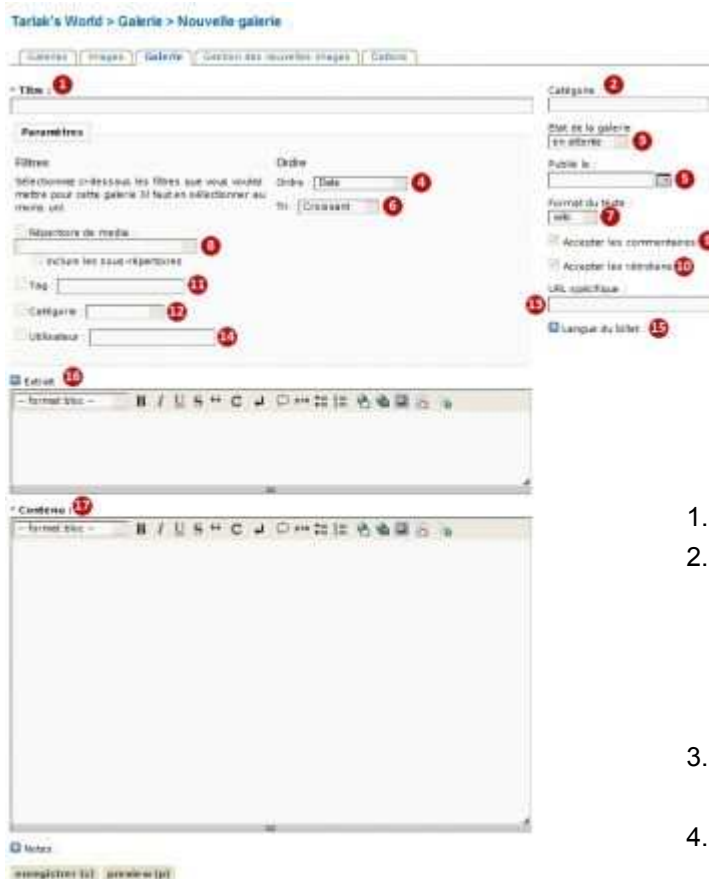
Tarlak's World > Galerie > Nouvelle galerie

Galeries | Images | Galerie | Gestion des nouvelles images | Options

* Titre : 1

Catégorie 2

Paramètres

Filtres

Sélectionnez ci-dessous les filtres que vous voulez mettre pour cette galerie. Il faut en sélectionner au moins un.

Ordre

Ordre : Date 4

Tri : Croissant 6

État de la galerie 3
en attente

Publié le : 5

Format du texte 7
wiki

Répertoire de média 8

Inclure les sous-répertoires

Tag 11

Catégorie 12

Utilisateur 14

Accepter les commentaires

Accepter les rétroliens 10

URL spécifique 13

Langue du billet 15

Extrait 16

-- format bloc --

* Contenu 17

-- format bloc --

Notes

enregistrer (s) prévisualiser (p)

1.
2.
3.
4.